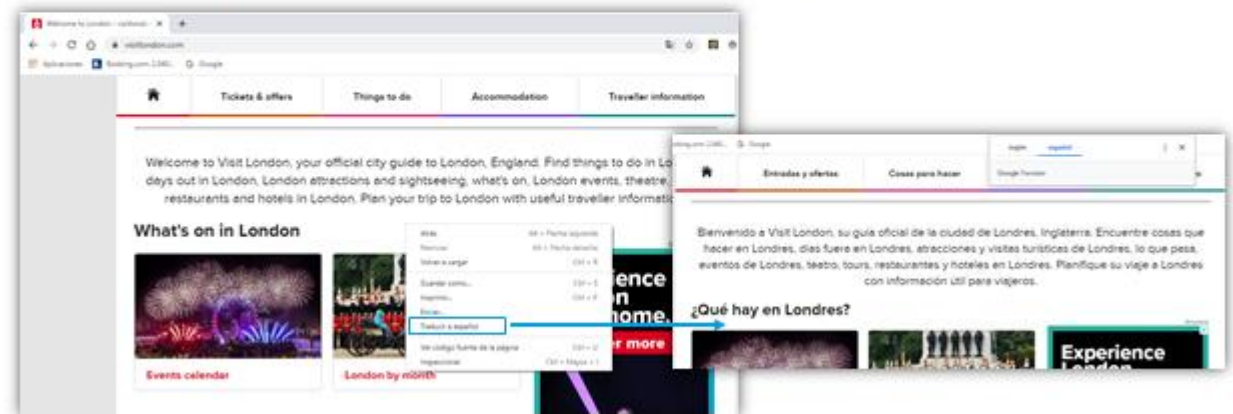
Welcome to London - visitlondon ×

visitlondon.com

Aplicaciones Booking.com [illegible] Google

Tickets & offers | Things to do | Accommodation | Traveller information

Welcome to Visit London, your official city guide to London, England. Find things to do in Lo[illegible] days out in London, London attractions and sightseeing, what's on, London events, theatre, restaurants and hotels in London. Plan your trip to London with useful traveller informati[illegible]

What's on in London

Events calendar

London by month

Atrás
Reenviar
Volver a cargar
Guardar como...
Imprimir...
Enviar...
Traducir a español
Ver código fuente de la página
Inspeccionar

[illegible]ence
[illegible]n
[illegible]ome.
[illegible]r more

Booking.com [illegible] Google

inglés español

Google Translate

Entradas y ofertas | Cosas para hacer

Bienvenido a Visit London, su guía oficial de la ciudad de Londres, Inglaterra. Encuentre cosas que hacer en Londres, días fuera en Londres, atracciones y visitas turísticas de Londres, lo que pasa, eventos de Londres, teatro, tours, restaurantes y hoteles en Londres. Planifique su viaje a Londres con información útil para viajeros.

¿Qué hay en Londres?

Experience London